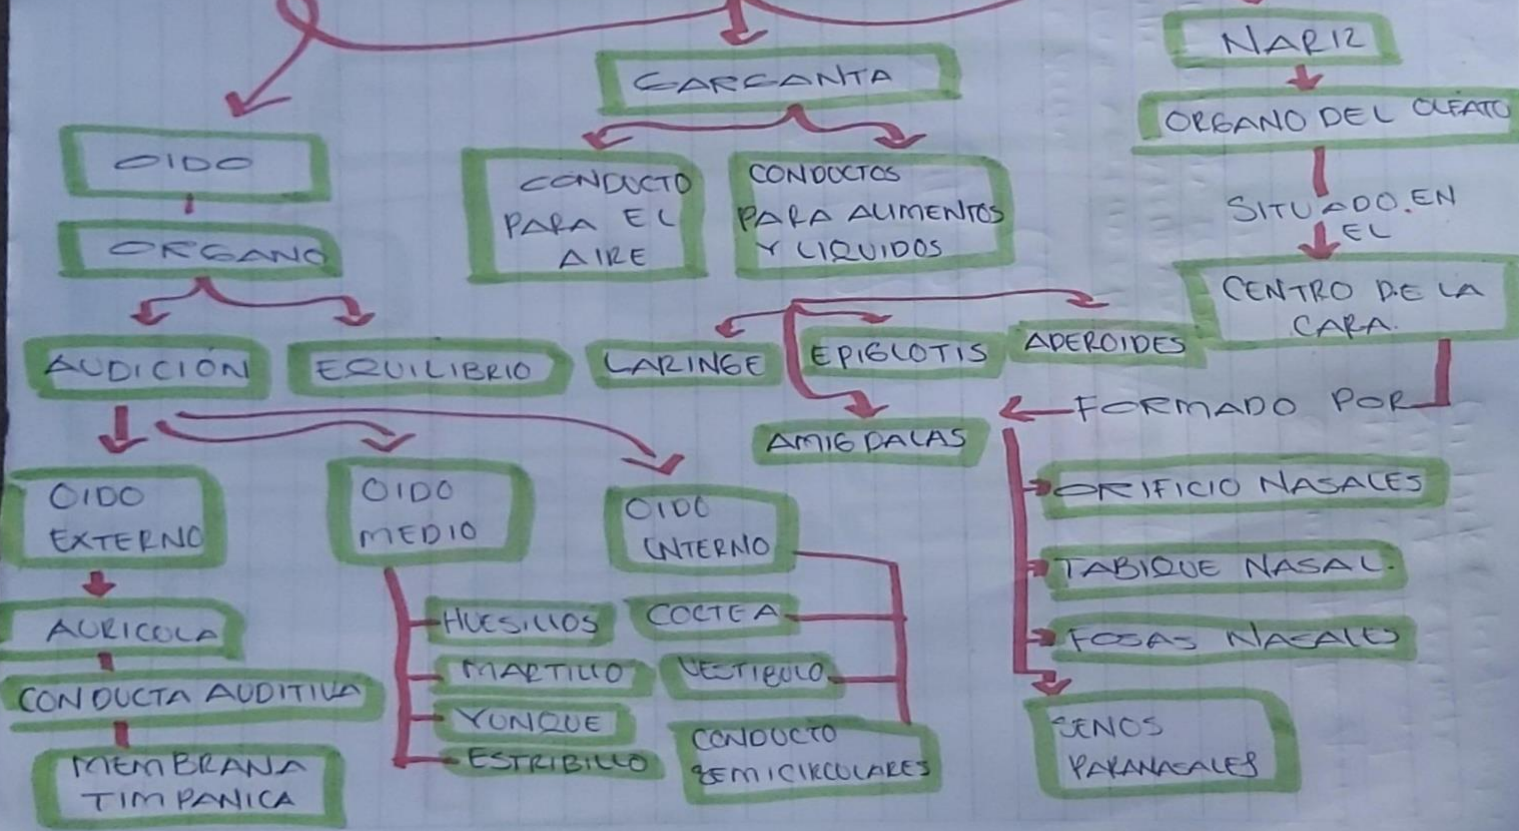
OIDO

ORGANO

AUDICIÓN

EQUILIBRIO

OIDO EXTERNO

AURICOLA

CONDUCTA AUDITIVA

MEMBRANA TIMPANICA

OIDO MEDIO

HUESILLOS

MARTILLO

YUNQUE

ESTRIBILLO

OIDO INTERNO

COCTEA

VESTIBULO

CONDUCTO SEMICIRCULARES

GARGANTA

CONDUCTO PARA EL AIRE

CONDUCTOS PARA ALIMENTOS Y LIQUIDOS

LARINGE

EPIGLOTIS

ADEROIDES

AMIGDALAS

NARIZ

ORGANO DEL OLFATO

SITUADO EN EL

CENTRO DE LA CARA.

FORMADO POR

ORIFICIO NASALES

TABIQUE NASAL.

FOSAS NASALES

SENOS PARANASALES